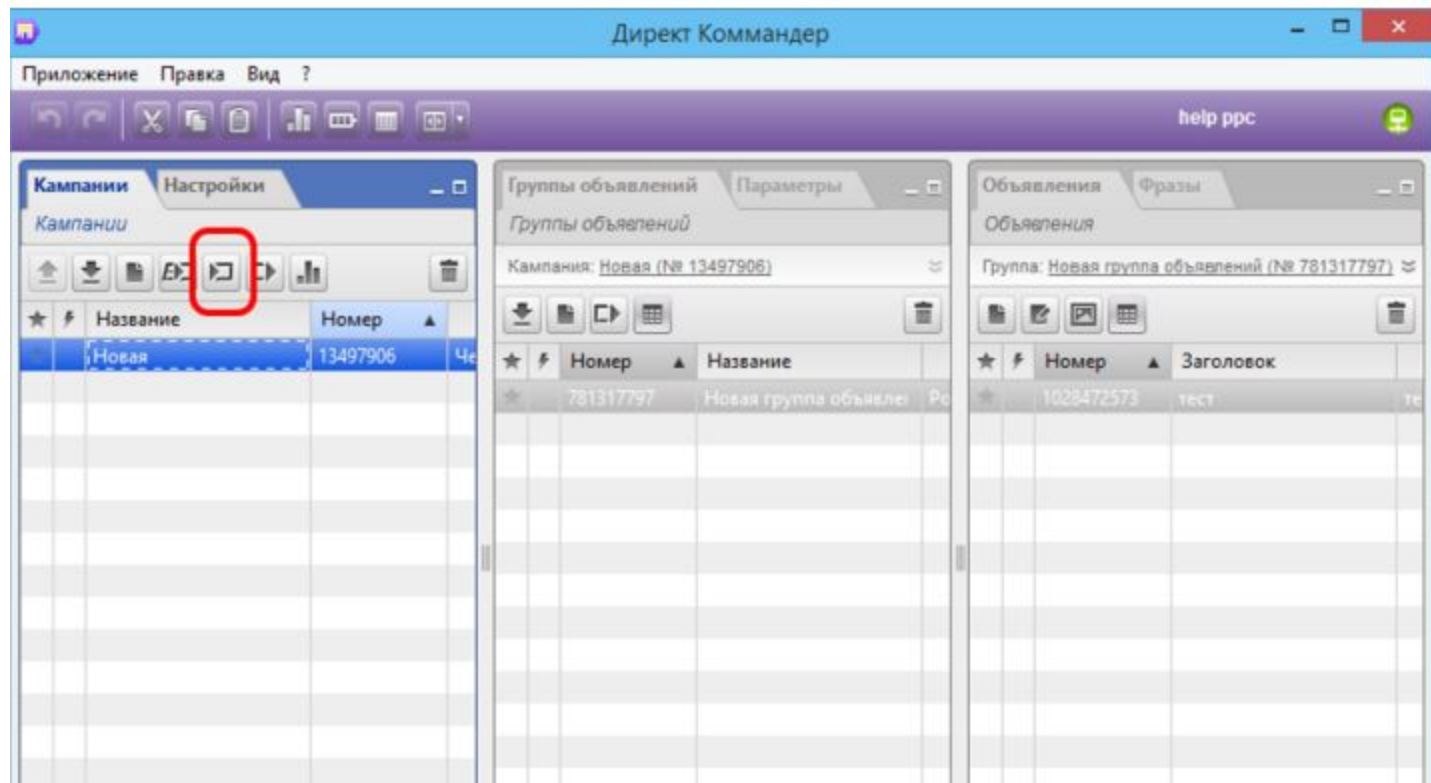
Директ Коммандер

Приложение Правка Вид ?

help ppc

Кампании Настройки

Кампании

| ★ | ⚡ | Название | Номер ▲ | |
|---|---|---|---|---|
| | | Новая | 13497906 | Че |

Группы объявлений Параметры

Группы объявлений

Кампания: Новая (№ 13497906)

| ★ | ⚡ | Номер ▲ | Название | |
|---|---|---|---|---|
| | | 781317797 | Новая группа объявле | Ро |

Объявления Фразы

Объявления

Группа: Новая группа объявлений (№ 781317797)

| ★ | ⚡ | Номер ▲ | Заголовок | |
|---|---|---|---|---|
| | | 1028472573 | тест | те |